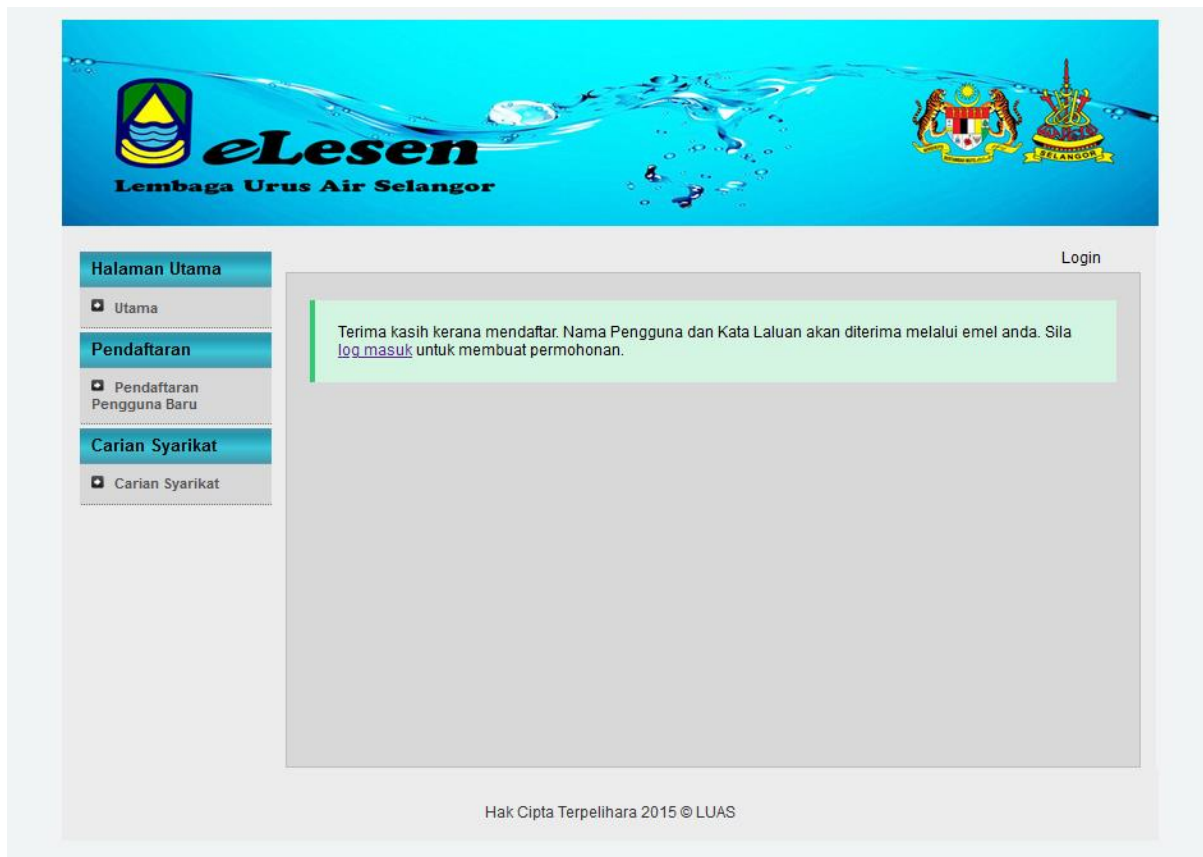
eLesen
Lembaga Urus Air Selangor

SELANGOR

Halaman Utama
Utama
Pendaftaran
Pendaftaran Pengguna Baru
Carian Syarikat
Carian Syarikat

Login

Terima kasih kerana mendaftar. Nama Pengguna dan Kata Laluan akan diterima melalui emel anda. Sila log masuk untuk membuat permohonan.

Hak Cipta Terpelihara 2015 © LUAS